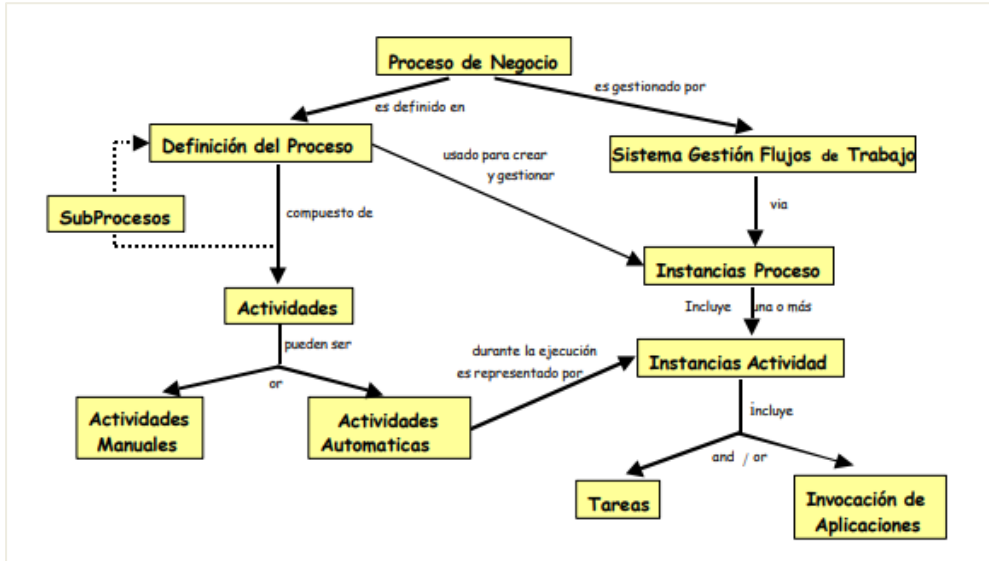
Proceso de Negocio

es definido en

es gestionado por

Definición del Proceso

usado para crear y gestionar

Sistema Gestión Flujos de Trabajo

SubProcesos

compuesto de

via

Instancias Proceso

Actividades

Incluye una o más

pueden ser

durante la ejecución es representado por

Instancias Actividad

or

Actividades Manuales

Actividades Automaticas

incluye

and / or

Tareas

Invocación de Aplicaciones